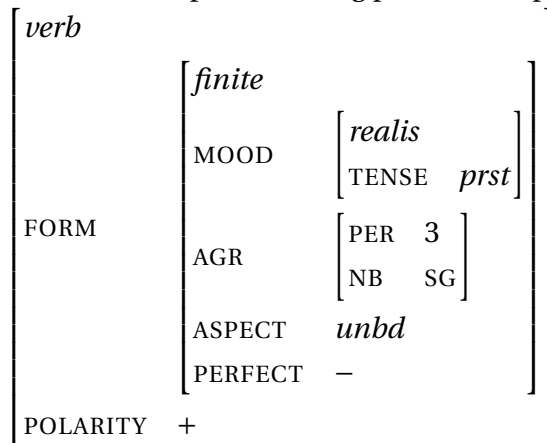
$\left[\begin{array}{ll} \textit{verb} & \\ \text{FORM} & \left[\begin{array}{ll} \textit{finite} & \\ \text{MOOD} & \left[\begin{array}{ll} \textit{realis} & \\ \text{TENSE} & \textit{prst} \end{array}\right] \\ \text{AGR} & \left[\begin{array}{ll} \text{PER} & 3 \\ \text{NB} & \text{SG} \end{array}\right] \\ \text{ASPECT} & \textit{unbd} \\ \text{PERFECT} & - \end{array}\right] \\ \text{POLARITY} & + \end{array}\right.$